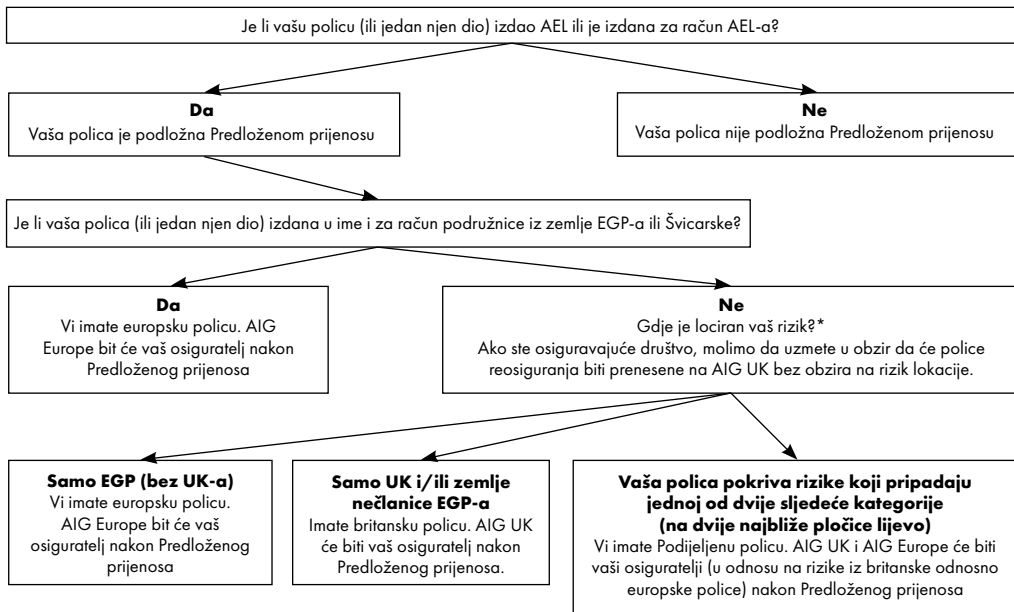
Je li vašu policu (ili jedan njen dio) izdao AEL ili je izdana za račun AEL-a?

**Da**
Vaša polica je podložna Predloženom prijenosu

**Ne**
Vaša polica nije podložna Predloženom prijenosu

Je li vaša polica (ili jedan njen dio) izdana u ime i za račun podružnice iz zemlje EGP-a ili Švicarske?

**Da**
Vi imate europsku policu. AIG Europe bit će vaš osiguratelj nakon Predloženog prijenosa

**Ne**
Gdje je lociran vaš rizik?*
Ako ste osiguravajuće društvo, molimo da uzmete u obzir da će police reosiguranja biti prenesene na AIG UK bez obzira na rizik lokacije.

**Samo EGP (bez UK-a)**
Vi imate europsku policu. AIG Europe bit će vaš osiguratelj nakon Predloženog prijenosa

**Samo UK i/ili zemlje nečlanice EGP-a**
Imate britansku policu. AIG UK će biti vaš osiguratelj nakon Predloženog prijenosa.

**Vaša polica pokriva rizike koji pripadaju jednoj od dvije sljedeće kategorije (na dvije najbliže pločice lijevo)**
Vi imate Podijeljenu policu. AIG UK i AIG Europe će biti vaši osiguratelji (u odnosu na rizike iz britanske odnosno europske police) nakon Predloženog prijenosa